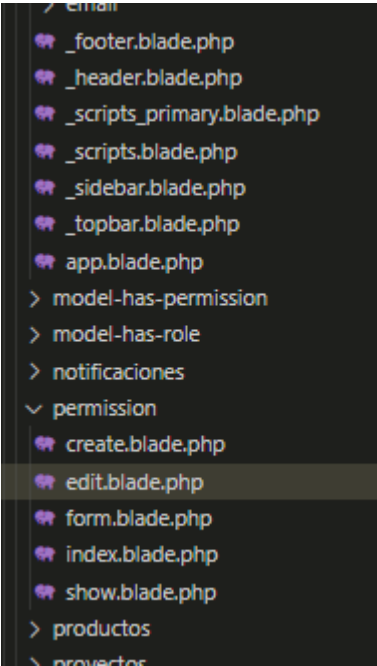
> email
_footer.blade.php
_header.blade.php
_scripts_primary.blade.php
_scripts.blade.php
_sidebar.blade.php
_topbar.blade.php
app.blade.php
> model-has-permission
> model-has-role
> notificaciones
∨ permission
create.blade.php
edit.blade.php
form.blade.php
index.blade.php
show.blade.php
> productos
> proyectos